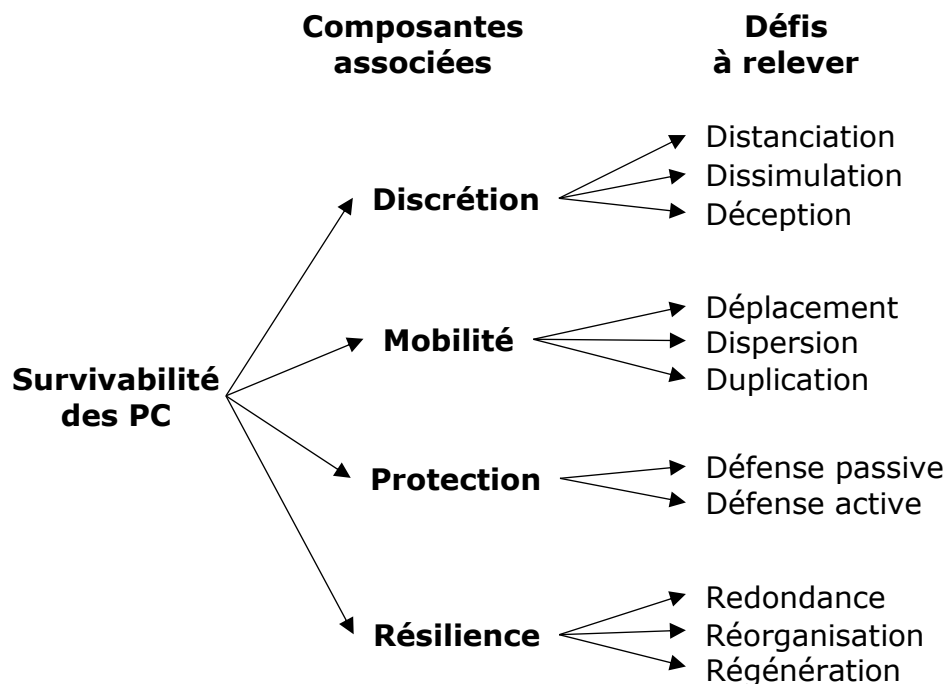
Composantes associées

Défis à relever

Survivabilité des PC

Discrétion
Distanciation
Dissimulation
Déception

Mobilité
Déplacement
Dispersion
Duplication

Protection
Défense passive
Défense active

Résilience
Redondance
Réorganisation
Régénération